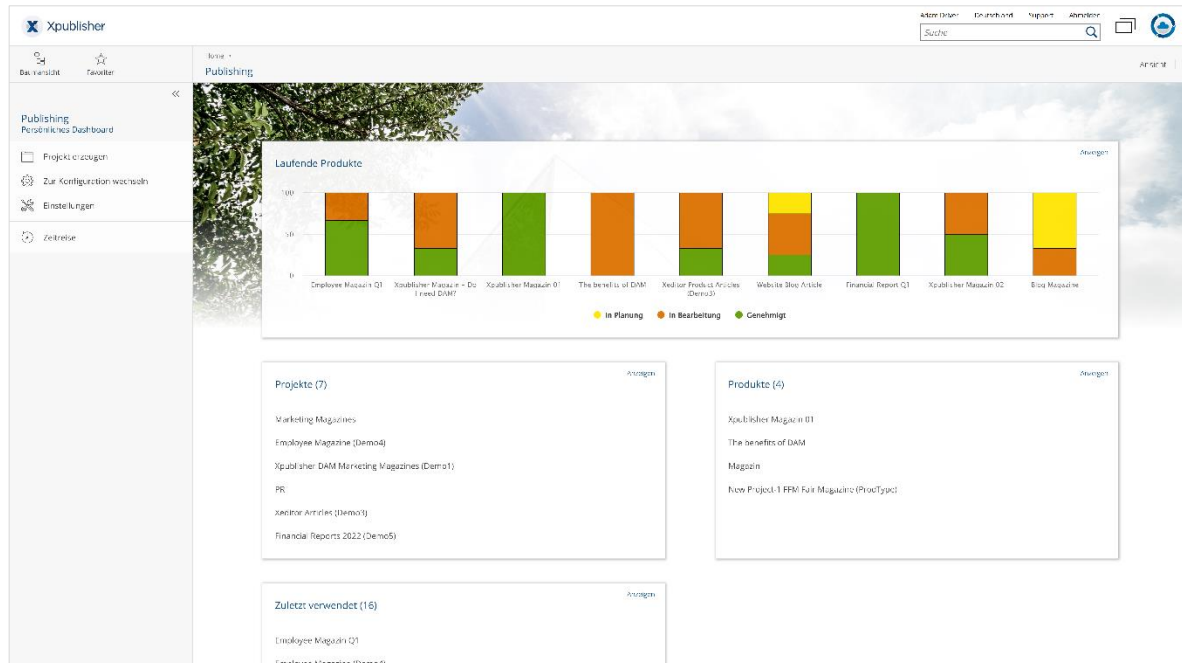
Xpublisher

Adam Delver Deutschland Support Abmelden

Suche

Baumansicht Favoriten

Home ›
Publishing

Ansicht

«

Publishing
Persönliches Dashboard

Projekt erzeugen

Zur Konfiguration wechseln

Einstellungen

Zeitreise

Laufende Produkte

Anzeigen

100

50

0

Employee Magazin Q1

Xpublisher Magazin – Do I need DAM?

Xpublisher Magazin 01

The benefits of DAM

Xeditor Product Articles (Demo3)

Website Blog Article

Financial Report Q1

Xpublisher Magazin 02

Blog Magazine

In Planung In Bearbeitung Genehmigt

Projekte (7)

Anzeigen

Marketing Magazines

Employee Magazine (Demo4)

Xpublisher DAM Marketing Magazines (Demo1)

PR

Xeditor Articles (Demo3)

Financial Reports 2022 (Demo5)

Produkte (4)

Anzeigen

Xpublisher Magazin 01

The benefits of DAM

Magazin

New Project-1 FFM Fair Magazine (ProdType)

Zuletzt verwendet (16)

Anzeigen

Employee Magazin Q1

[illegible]